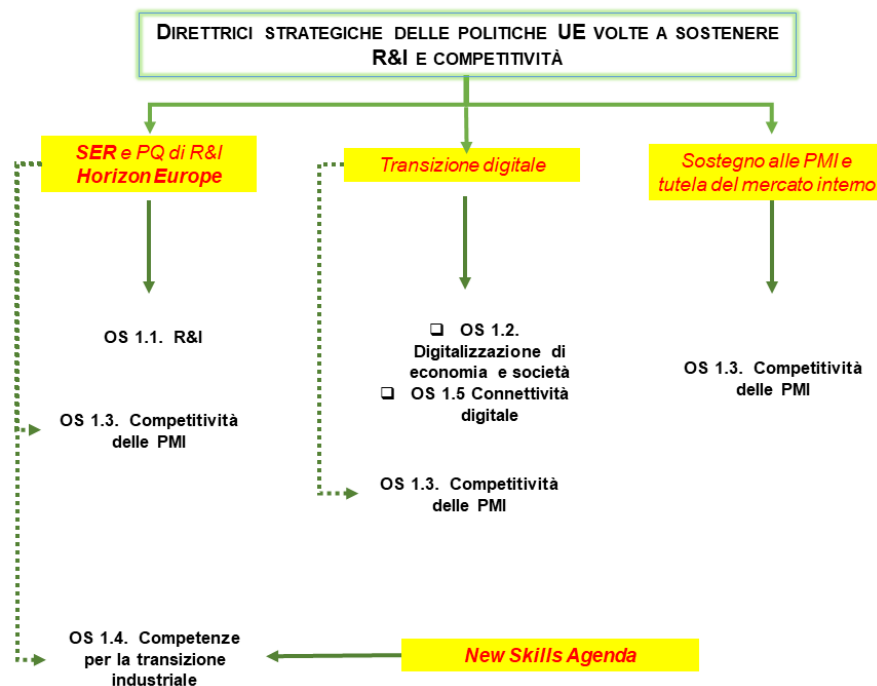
Direttrici strategiche delle politiche UE volte a sostenere R&I e competitività

SER e PQ di R&I Horizon Europe

Transizione digitale

Sostegno alle PMI e tutela del mercato interno

OS 1.1. R&I

OS 1.3. Competitività delle PMI

❑ OS 1.2. Digitalizzazione di economia e società
❑ OS 1.5 Connettività digitale

OS 1.3. Competitività delle PMI

OS 1.3. Competitività delle PMI

OS 1.4. Competenze per la transizione industriale

New Skills Agenda